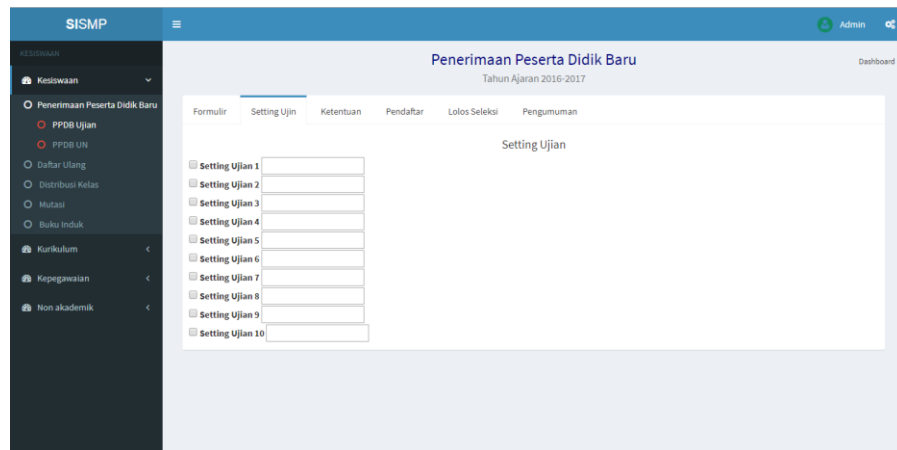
SISMP

Admin

KESISWAAN

Kesiswaan

Penerimaan Peserta Didik Baru

PPDB Ujian

PPDB UN

Daftar Ulang

Distribusi Kelas

Mutasi

Buku Induk

Kurikulum

Kepegawaian

Non akademik

Penerimaan Peserta Didik Baru

Tahun Ajaran 2016-2017

Dashboard

Formulir | Setting Ujin | Ketentuan | Pendaftar | Lolos Seleksi | Pengumuman

Setting Ujian

Setting Ujian 1

Setting Ujian 2

Setting Ujian 3

Setting Ujian 4

Setting Ujian 5

Setting Ujian 6

Setting Ujian 7

Setting Ujian 8

Setting Ujian 9

Setting Ujian 10